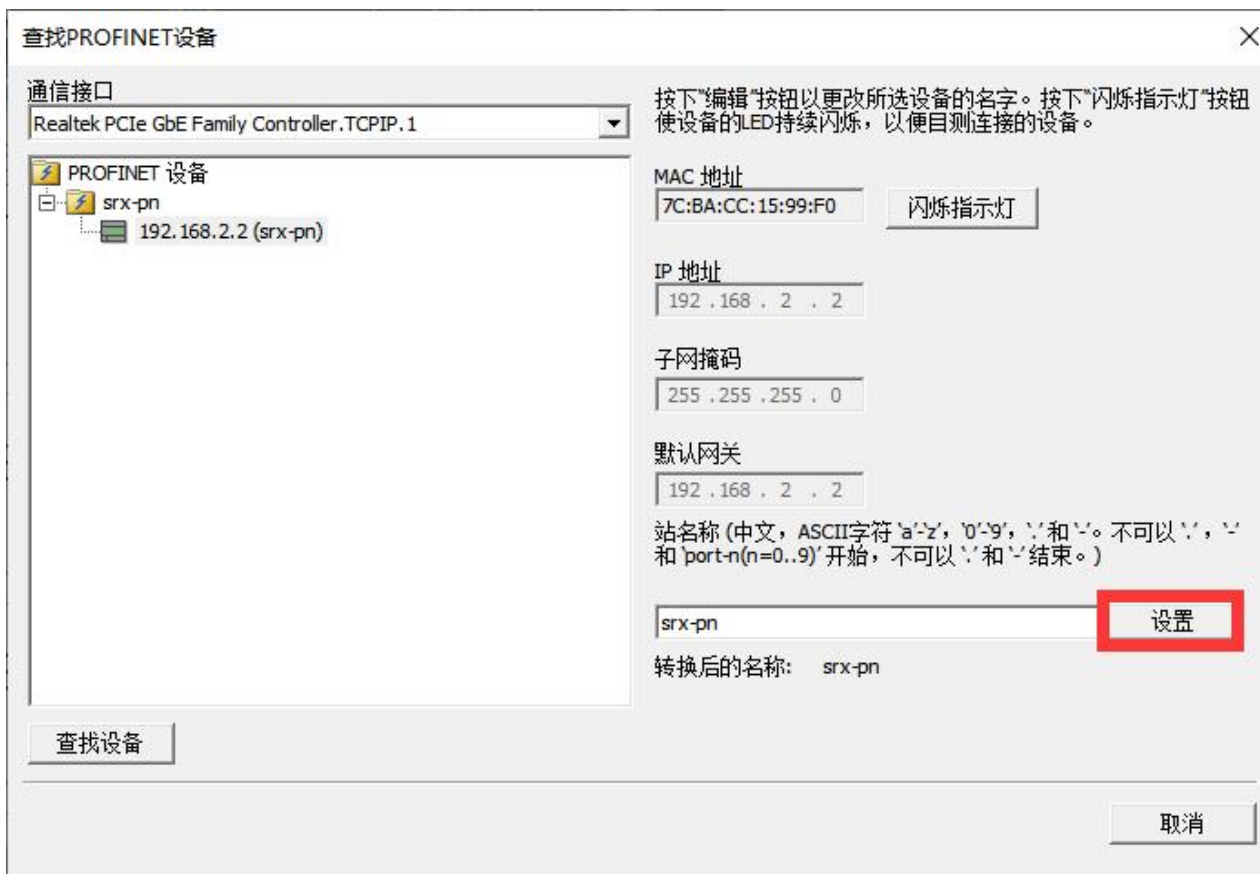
查找PROFINET设备

×

通信接口

Realtek PCIe GbE Family Controller.TCPIP.1

PROFINET 设备

srx-pn

192.168.2.2 (srx-pn)

按下"编辑"按钮以更改所选设备的名字。按下"闪烁指示灯"按钮使设备的LED持续闪烁，以便目测连接的设备。

MAC 地址

7C:BA:CC:15:99:F0

闪烁指示灯

IP 地址

192 . 168 . 2 . 2

子网掩码

255 . 255 . 255 . 0

默认网关

192 . 168 . 2 . 2

站名称 (中文，ASCII字符 'a'-'z'，'0'-'9'，'.'和'-'。不可以 '.'，'-'和 'port-n(n=0..9)' 开始，不可以 '.'和'-'结束。)

srx-pn

设置

转换后的名称: srx-pn

查找设备

取消